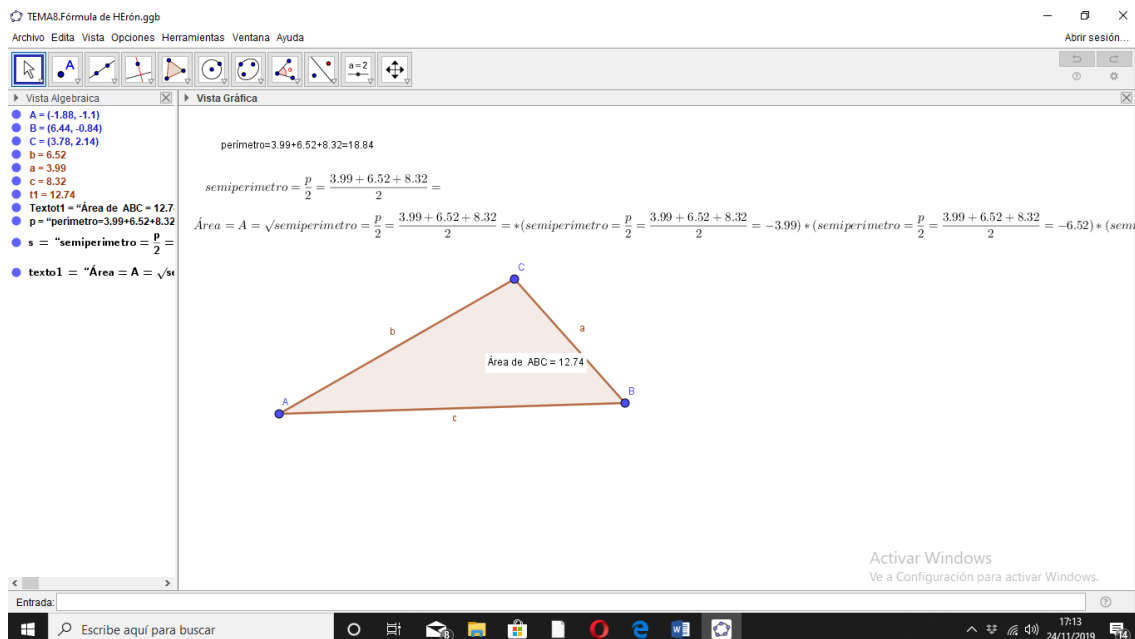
TEMA8.Fórmula de HErón.ggb

Archivo Edita Vista Opciones Herramientas Ventana Ayuda

Abrir sesión...

a = 2

Vista Algebraica

Vista Gráfica

A = (-1.88, -1.1)
B = (6.44, -0.84)
C = (3.78, 2.14)
b = 6.52
a = 3.99
c = 8.32
t1 = 12.74
Textot1 = "Área de ABC = 12.7
p = "perimetro=3.99+6.52+8.32
s = "semiperimetro = $\frac{p}{2}$ =
texto1 = "Área = A = $\sqrt{s}$

perímetro=3.99+6.52+8.32=18.84

$semiperimetro = \frac{p}{2} = \frac{3.99+6.52+8.32}{2} =$

$Área = A = \sqrt{semiperimetro} = \frac{p}{2} = \frac{3.99+6.52+8.32}{2} = *(semiperimetro = \frac{p}{2} = \frac{3.99+6.52+8.32}{2} = -3.99) * (semiperimetro = \frac{p}{2} = \frac{3.99+6.52+8.32}{2} = -6.52) * (sem$

C
b
a
Área de ABC = 12.74
B
A
c

Activar Windows
Ve a Configuración para activar Windows.

Entrada:

Escribe aquí para buscar

17:13
24/11/2019
14